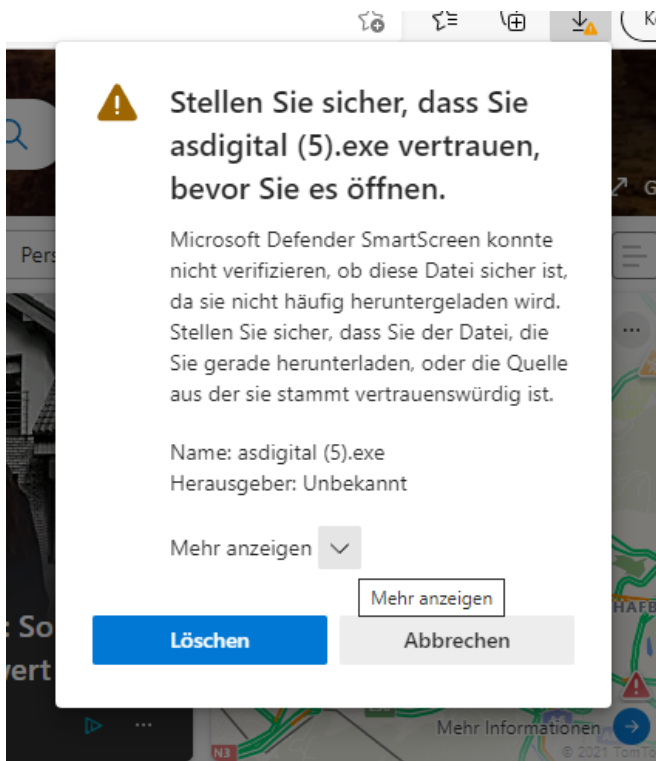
Ke

Stellen Sie sicher, dass Sie asdigital (5).exe vertrauen, bevor Sie es öffnen.

Microsoft Defender SmartScreen konnte nicht verifizieren, ob diese Datei sicher ist, da sie nicht häufig heruntergeladen wird. Stellen Sie sicher, dass Sie der Datei, die Sie gerade herunterladen, oder die Quelle aus der sie stammt vertrauenswürdig ist.

Name: asdigital (5).exe
Herausgeber: Unbekannt

Mehr anzeigen

Mehr anzeigen

Löschen

Abbrechen

Pers

G

So
vert

HAFB

Mehr Informationen

N3

© 2021 TomTo